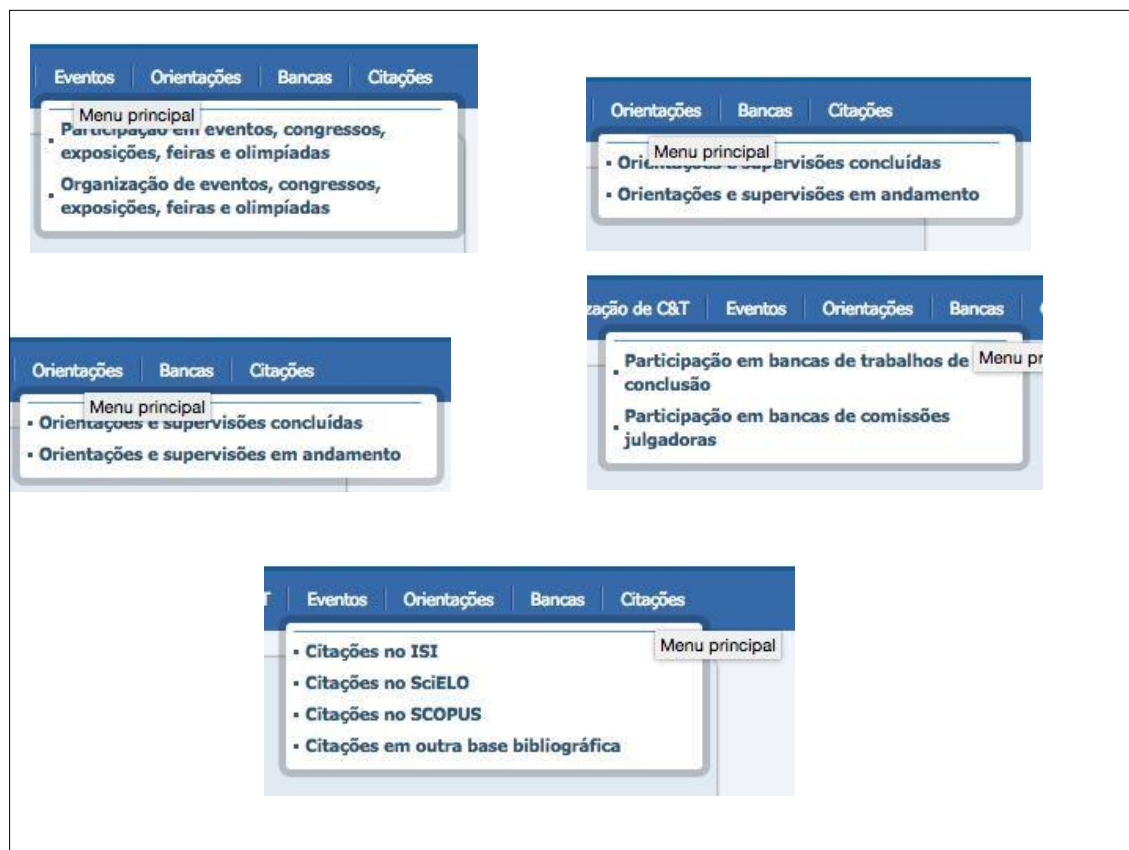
Eventos | Orientações | Bancas | Citações

Menu principal

Participação em eventos, congressos, exposições, feiras e olimpíadas

Organização de eventos, congressos, exposições, feiras e olimpíadas

Orientações | Bancas | Citações

Menu principal

Orientações e supervisões concluídas

Orientações e supervisões em andamento

zação de C&T | Eventos | Orientações | Bancas

Participação em bancas de trabalhos de conclusão

Menu pri

Participação em bancas de comissões julgadoras

Orientações | Bancas | Citações

Menu principal

Orientações e supervisões concluídas

Orientações e supervisões em andamento

T | Eventos | Orientações | Bancas | Citações

Menu principal

Citações no ISI

Citações no SciELO

Citações no SCOPUS

Citações em outra base bibliográfica